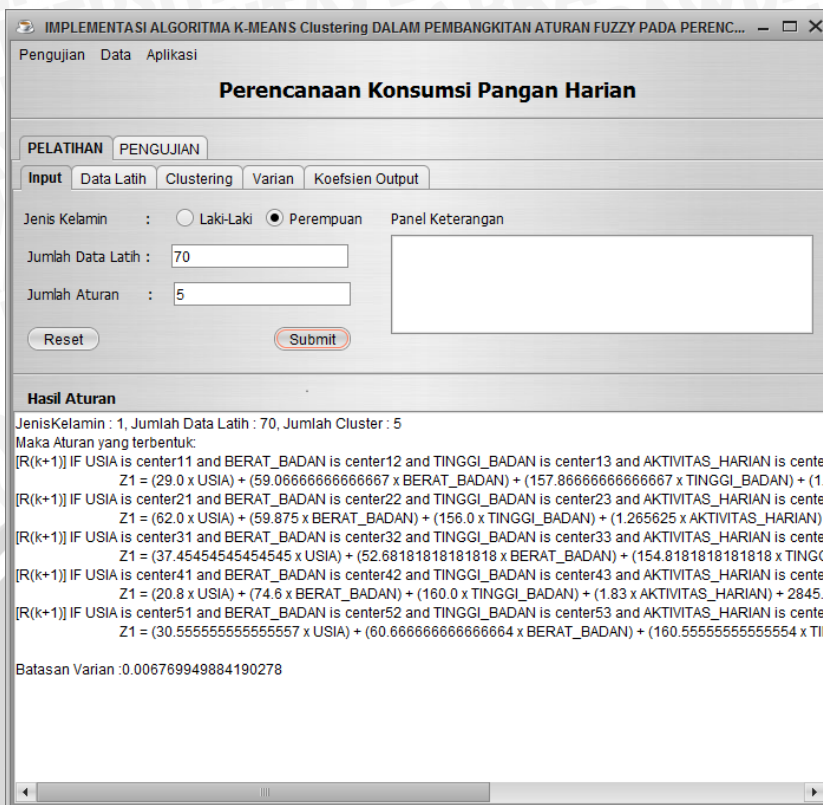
IMPLEMENTASI ALGORITMA K-MEANS Clustering DALAM PEMBANGKITAN ATURAN FUZZY PADA PERENC...

Pengujian Data Aplikasi

Perencanaan Konsumsi Pangan Harian

PELATIHAN PENGUJIAN

Input Data Latih Clustering Varian Koefsien Output

Jenis Kelamin : Laki-Laki Perempuan

Panel Keterangan

Jumlah Data Latih : 70

Jumlah Aturan : 5

Reset Submit

Hasil Aturan

JenisKelamin : 1, Jumlah Data Latih : 70, Jumlah Cluster : 5
Maka Aturan yang terbentuk:
[R(k+1)] IF USIA is center11 and BERAT_BADAN is center12 and TINGGI_BADAN is center13 and AKTIVITAS_HARIAN is cente
Z1 = (29.0 x USIA) + (59.06666666666667 x BERAT_BADAN) + (157.86666666666667 x TINGGI_BADAN) + (1.
[R(k+1)] IF USIA is center21 and BERAT_BADAN is center22 and TINGGI_BADAN is center23 and AKTIVITAS_HARIAN is cente
Z1 = (62.0 x USIA) + (59.875 x BERAT_BADAN) + (156.0 x TINGGI_BADAN) + (1.265625 x AKTIVITAS_HARIAN)
[R(k+1)] IF USIA is center31 and BERAT_BADAN is center32 and TINGGI_BADAN is center33 and AKTIVITAS_HARIAN is cente
Z1 = (37.45454545454545 x USIA) + (52.68181818181818 x BERAT_BADAN) + (154.8181818181818 x TINGG
[R(k+1)] IF USIA is center41 and BERAT_BADAN is center42 and TINGGI_BADAN is center43 and AKTIVITAS_HARIAN is cente
Z1 = (20.8 x USIA) + (74.6 x BERAT_BADAN) + (160.0 x TINGGI_BADAN) + (1.83 x AKTIVITAS_HARIAN) + 2845.
[R(k+1)] IF USIA is center51 and BERAT_BADAN is center52 and TINGGI_BADAN is center53 and AKTIVITAS_HARIAN is cente
Z1 = (30.555555555555557 x USIA) + (60.666666666666664 x BERAT_BADAN) + (160.55555555555554 x TI

Batasan Varian :0.006769949884190278